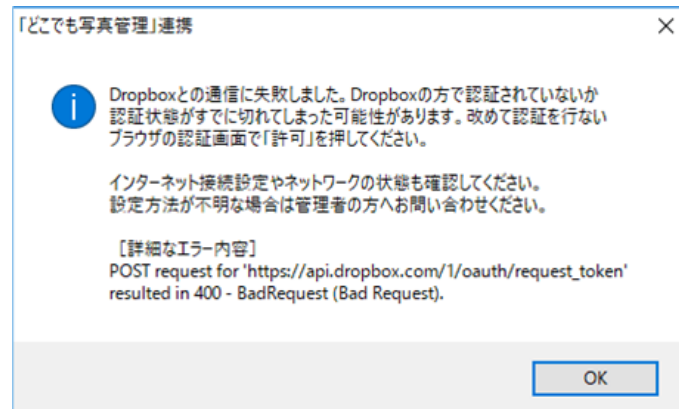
「どこでも写真管理」連携

×

Dropboxとの通信に失敗しました。Dropboxの方で認証されていないか認証状態がすでに切れてしまった可能性があります。改めて認証を行ないブラウザの認証画面で「許可」を押してください。

インターネット接続設定やネットワークの状態も確認してください。設定方法が不明な場合は管理者の方へお問い合わせください。

［詳細なエラー内容］
POST request for 'https://api.dropbox.com/1/oauth/request_token' resulted in 400 - BadRequest (Bad Request).

OK